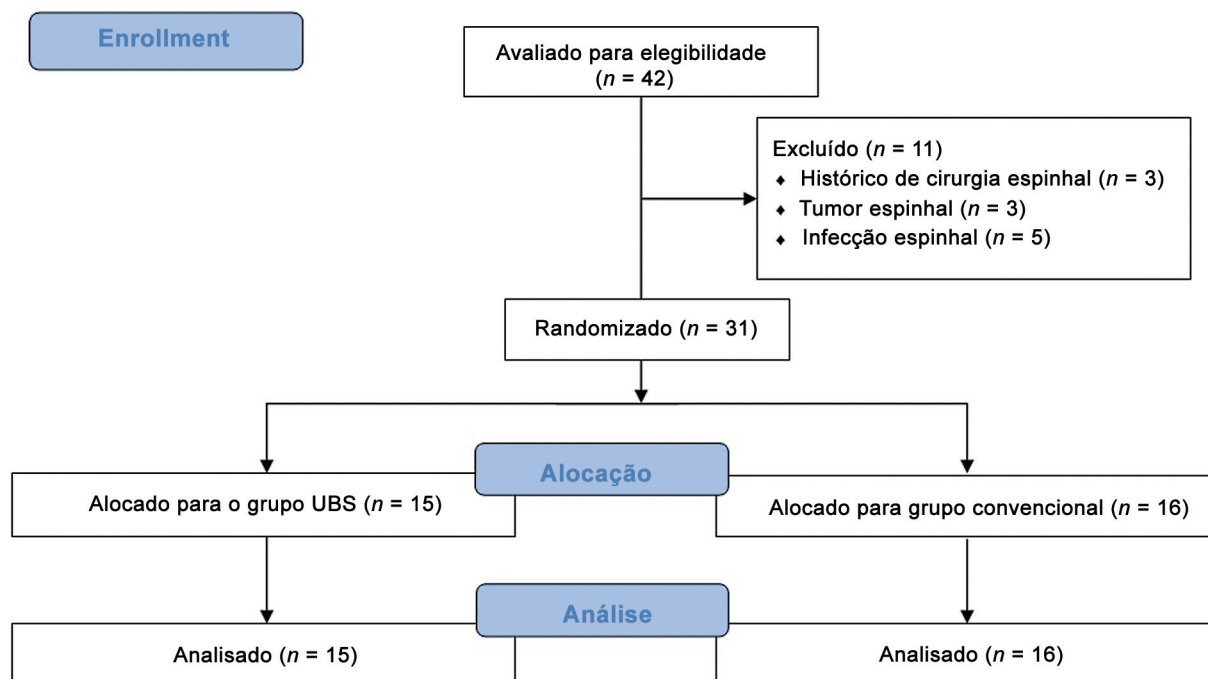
Enrollment

Avaliado para elegibilidade
($n$ = 42)

Excluído ($n$ = 11)
- Histórico de cirurgia espinhal ($n$ = 3)
- Tumor espinhal ($n$ = 3)
- Infecção espinhal ($n$ = 5)

Randomizado ($n$ = 31)

Alocação

Alocado para o grupo UBS ($n$ = 15)

Alocado para grupo convencional ($n$ = 16)

Análise

Analisado ($n$ = 15)

Analisado ($n$ = 16)